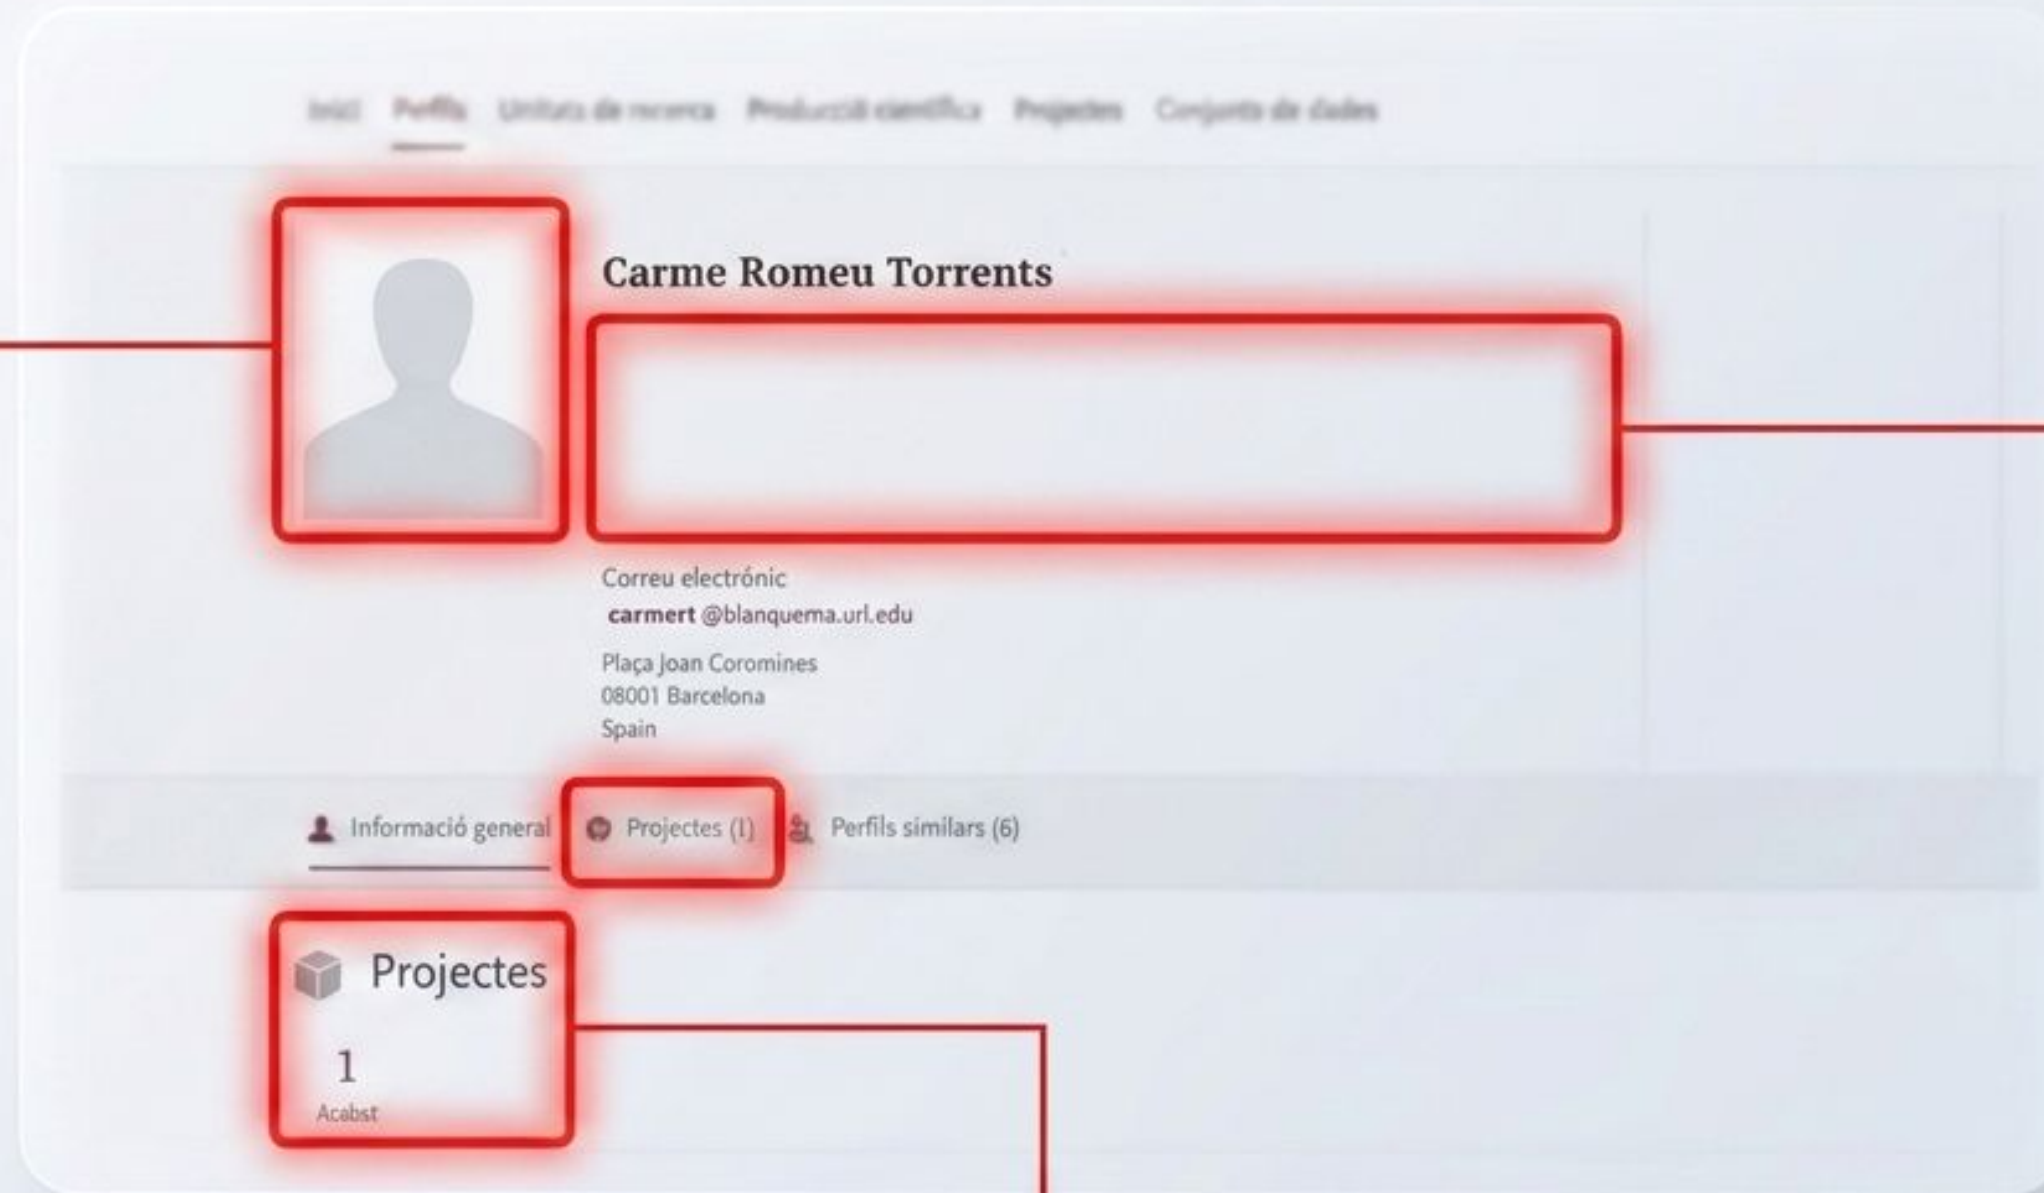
Inici Perfils Unitats de recerca Producció científica Projectes Conjunts de dades

Carme Romeu Torrents

Correu electrónic
carmert @blanquema.url.edu

Plaça Joan Coromines
08001 Barcelona
Spain

Informació general Projectes (1) Perfils similars (6)

Projectes

1
Acabst